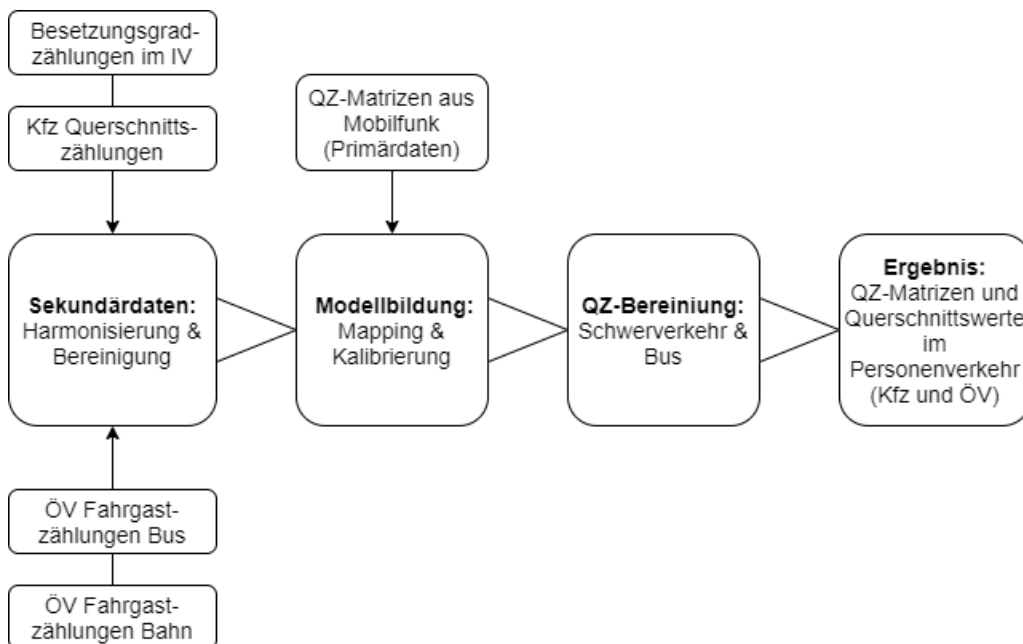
Besetzungsgradzählungen im IV

Kfz Querschnittszählungen

QZ-Matrizen aus Mobilfunk (Primärdaten)

**Sekundärdaten:** Harmonisierung & Bereinigung

**Modellbildung:** Mapping & Kalibrierung

**QZ-Bereiniung:** Schwerverkehr & Bus

**Ergebnis:** QZ-Matrizen und Querschnittswerte im Personenverkehr (Kfz und ÖV)

ÖV Fahrgastzählungen Bus

ÖV Fahrgastzählungen Bahn